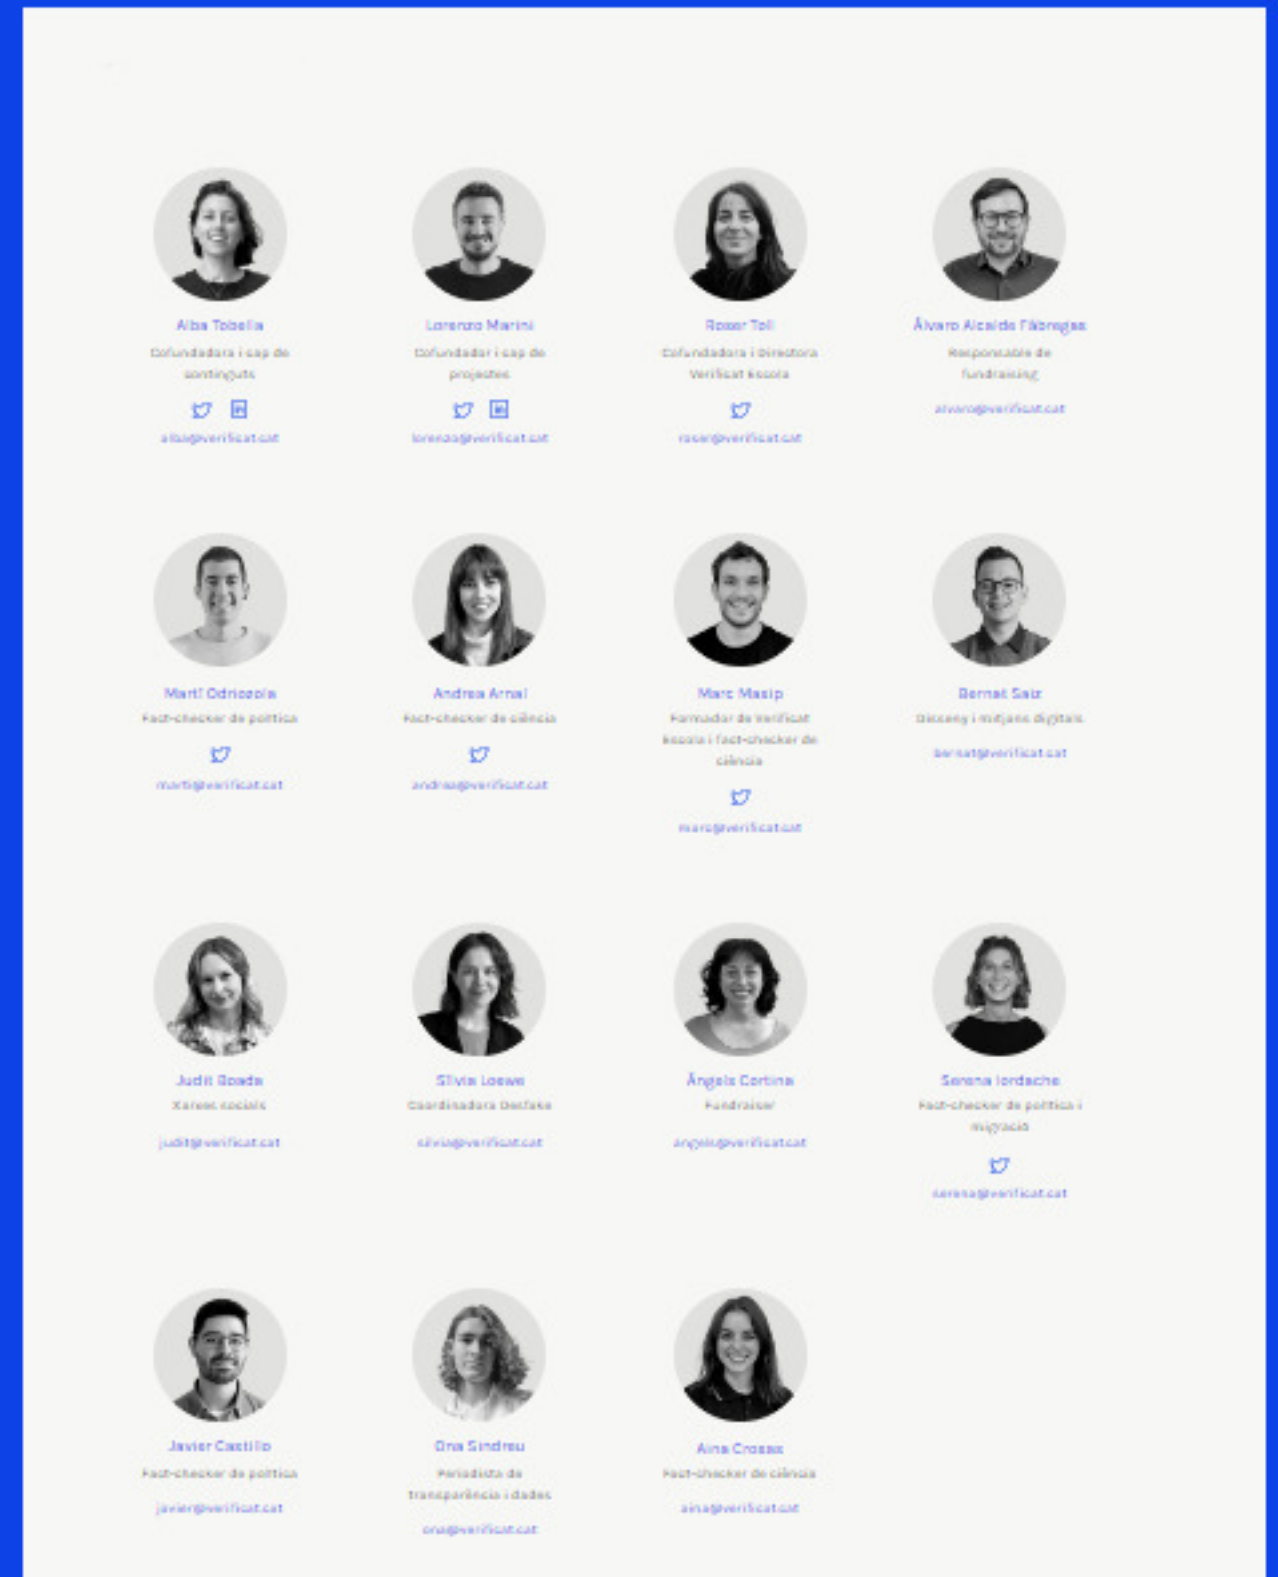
Alba Tobella
Cofundadora i cap de continguts
alba@verificat.cat

Lorenzo Marini
Cofundador i cap de projectes
lorenzo@verificat.cat

Roser Toll
Cofundadora i Directora Verificat Escola
roser@verificat.cat

Álvaro Alcalde Fàbregas
Responsable de fundraising
alvaro@verificat.cat

Martí Odriozola
Fact-checker de política
marti@verificat.cat

Andrea Arnal
Fact-checker de ciència
andrea@verificat.cat

Marc Masip
Formador de Verificat Escola i fact-checker de ciència
marc@verificat.cat

Bernat Saiz
Disseny i mitjans digitals
bernat@verificat.cat

Judit Boada
Xarxes socials
judit@verificat.cat

Sílvia Loewe
Coordinadora Desfake
silvia@verificat.cat

Àngels Cortina
Fundraiser
angels@verificat.cat

Serena Iordache
Fact-checker de política i migració
serena@verificat.cat

Javier Castillo
Fact-checker de política
javier@verificat.cat

Ona Sindreu
Periodista de transparència i dades
ona@verificat.cat

Aina Crosas
Fact-checker de ciència
aina@verificat.cat